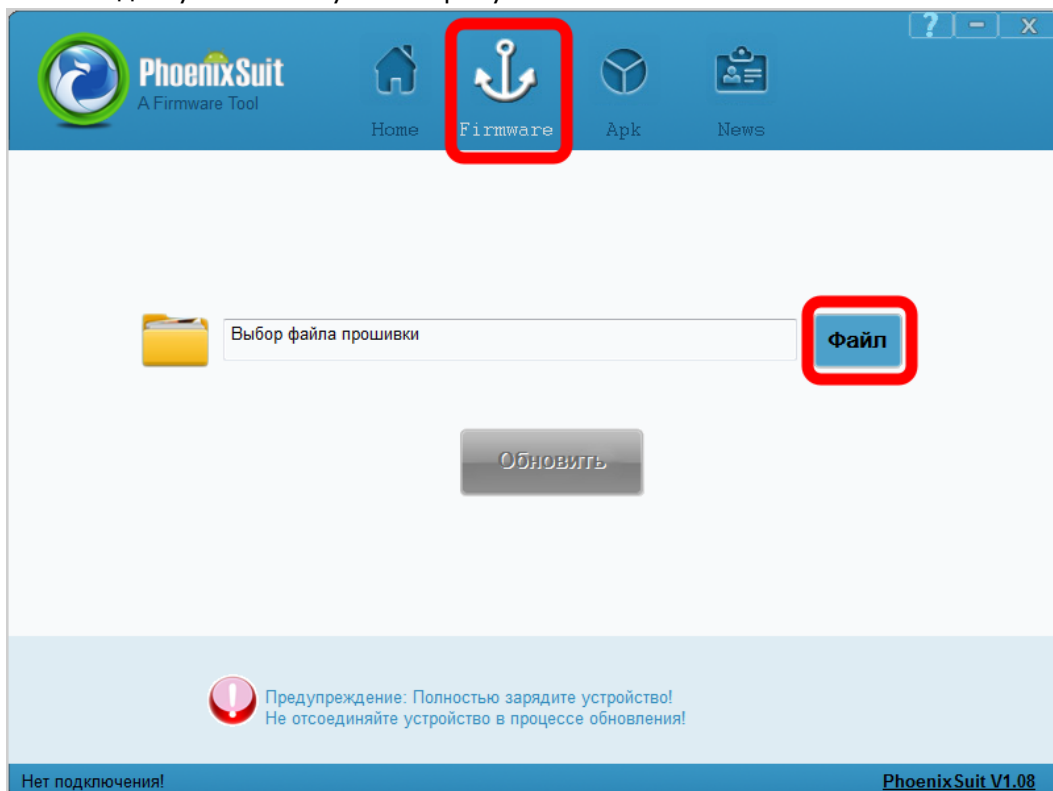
? - X

PhoenixSuit
A Firmware Tool

Home Firmware Apk News

Выбор файла прошивки

Файл

Обновить

Предупреждение: Полностью зарядите устройство!
Не отсоединяйте устройство в процессе обновления!

Нет подключения!

PhoenixSuit V1.08